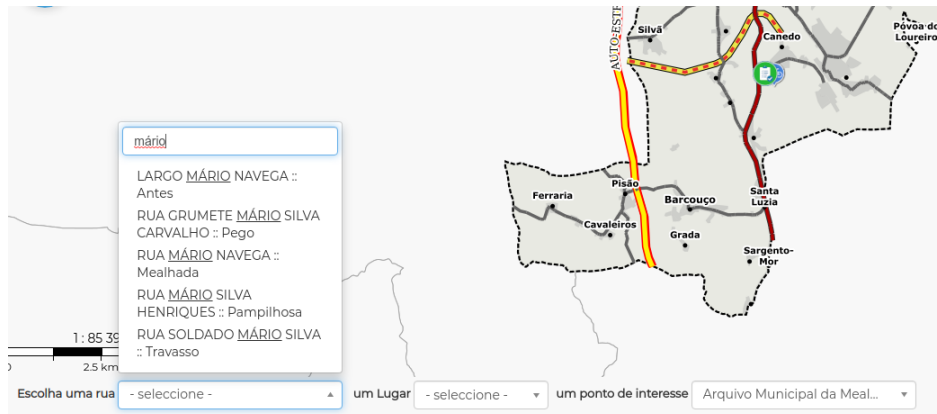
AUTO-ESTR

Silvã

Canedo

Póvoa do Loureiro

mário

LARGO MÁRIO NAVEGA :: Antes

RUA GRUMETE MÁRIO SILVA CARVALHO :: Pego

RUA MÁRIO NAVEGA :: Mealhada

RUA MÁRIO SILVA HENRIQUES :: Pampilhosa

RUA SOLDADO MÁRIO SILVA :: Travasso

Ferraria

Pisão

Cavaleiros

Barcouço

Grada

Santa Luzia

Sargento-Mor

1 : 85 39

0

2.5 km

Escolha uma rua

- seleccione -

um Lugar

- seleccione -

um ponto de interesse

Arquivo Municipal da Meal...